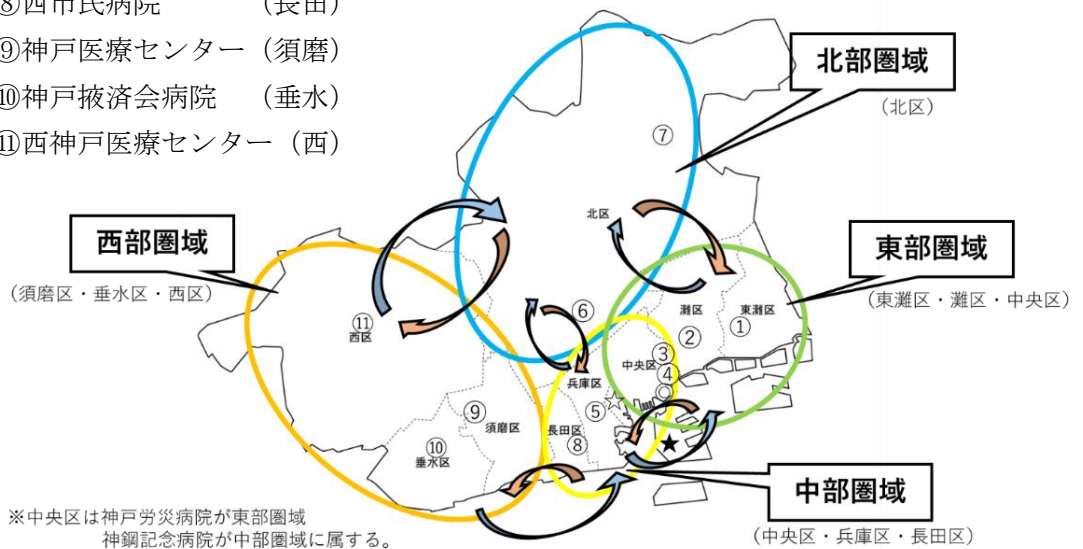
⑧西市民病院　（長田）
⑨神戸医療センター（須磨）
⑩神戸掖済会病院　（垂水）
⑪西神戸医療センター（西）

北部圏域
（北区）

西部圏域
（須磨区・垂水区・西区）

東部圏域
（東灘区・灘区・中央区）

中部圏域
（中央区・兵庫区・長田区）

⑦
北区
⑥
灘区
東灘区
②
①
⑪
西区
中央区
③
④
兵庫区
⑨
⑤
須磨区
長田区
⑧
⑩
垂水区

※中央区は神戸労災病院が東部圏域
神鋼記念病院が中部圏域に属する。